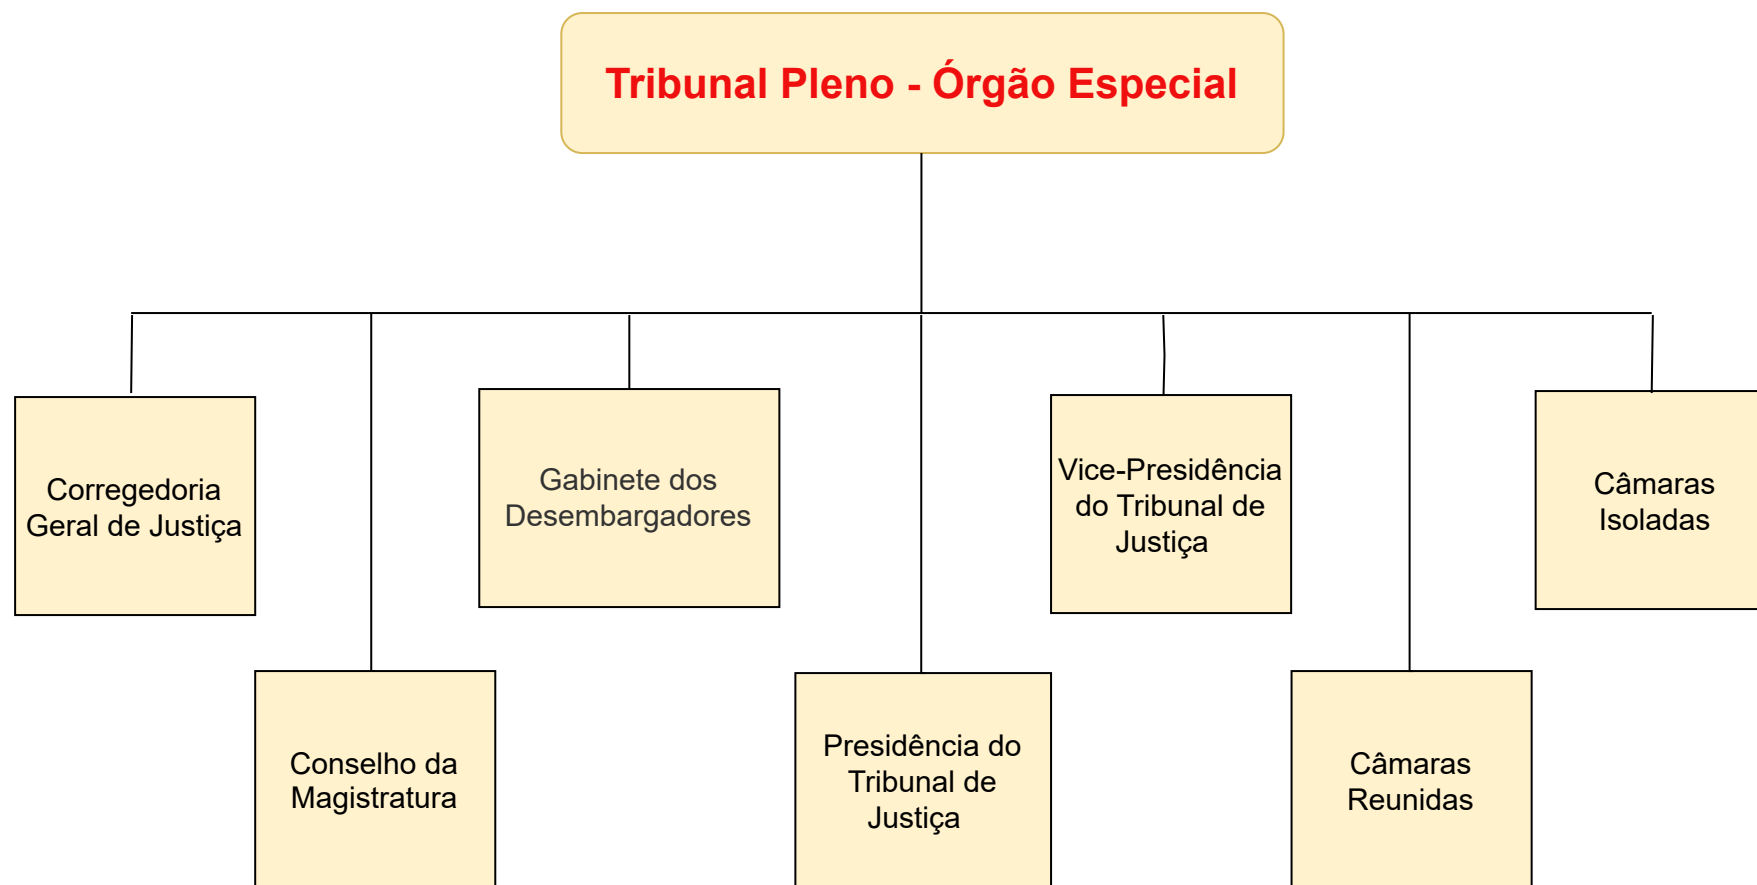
Tribunal Pleno - Órgão Especial

Corregedoria Geral de Justiça

Conselho da Magistratura

Gabinete dos Desembargadores

Presidência do Tribunal de Justiça

Vice-Presidência do Tribunal de Justiça

Câmaras Reunidas

Câmaras Isoladas